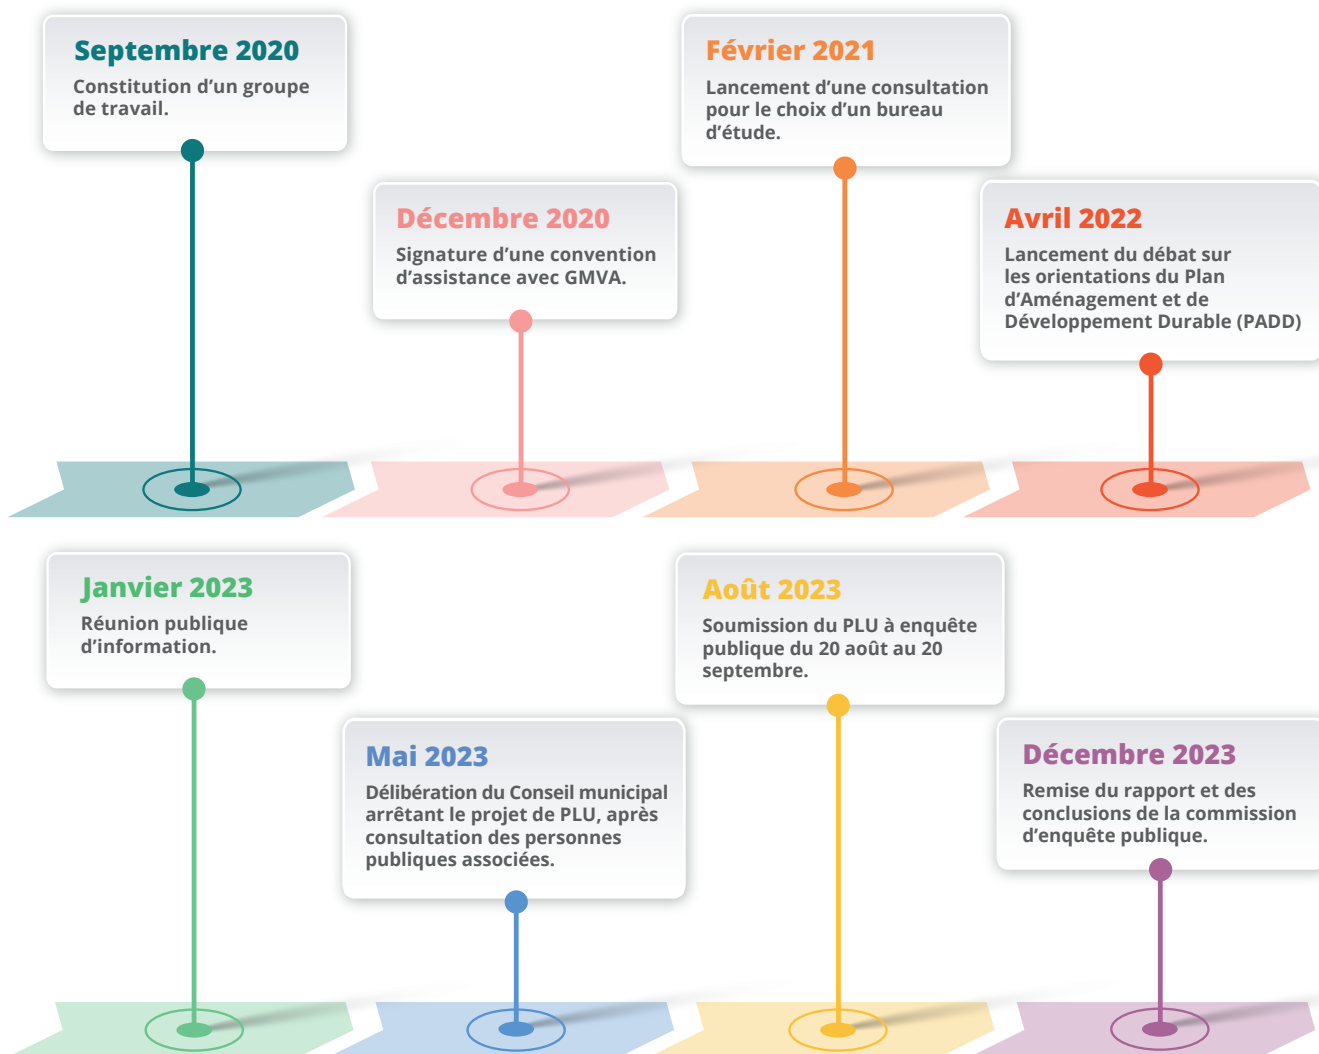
Septembre 2020
Constitution d'un groupe de travail.

Décembre 2020
Signature d'une convention d'assistance avec GMVA.

Février 2021
Lancement d'une consultation pour le choix d'un bureau d'étude.

Avril 2022
Lancement du débat sur les orientations du Plan d'Aménagement et de Développement Durable (PADD)

Janvier 2023
Réunion publique d'information.

Mai 2023
Délibération du Conseil municipal arrêtant le projet de PLU, après consultation des personnes publiques associées.

Août 2023
Soumission du PLU à enquête publique du 20 août au 20 septembre.

Décembre 2023
Remise du rapport et des conclusions de la commission d'enquête publique.